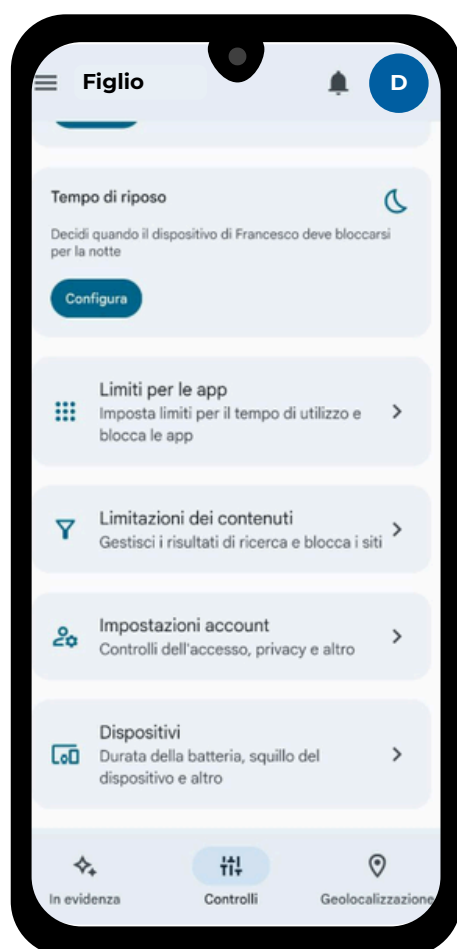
Figlio

D

Tempo di riposo

Decidi quando il dispositivo di Francesco deve bloccarsi per la notte

Configura

Limiti per le app
Imposta limiti per il tempo di utilizzo e blocca le app

Limitazioni dei contenuti
Gestisci i risultati di ricerca e blocca i siti

Impostazioni account
Controlli dell'accesso, privacy e altro

Dispositivi
Durata della batteria, squillo del dispositivo e altro

In evidenza

Controlli

Geolocalizzazione